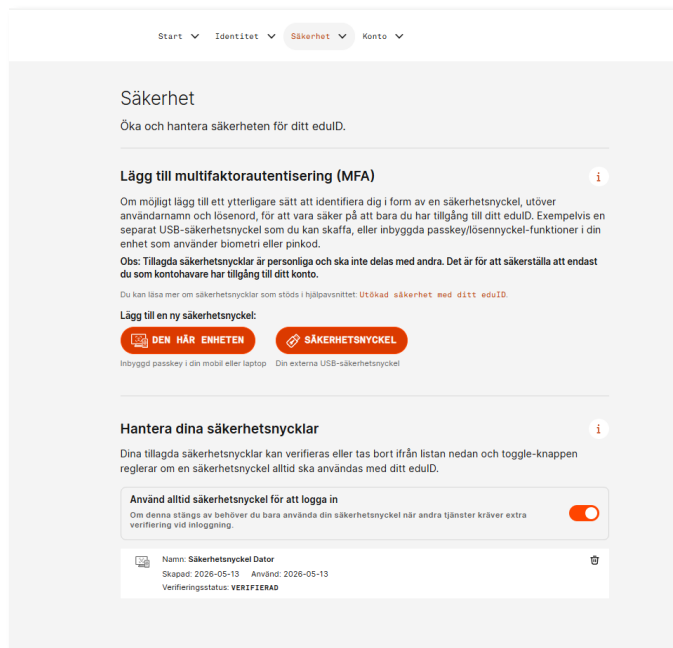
Start Identitet Säkerhet Konto

Säkerhet

Öka och hantera säkerheten för ditt eduID.

Lägg till multifaktorautentisering (MFA)

i

Om möjligt lägg till ett ytterligare sätt att identifiera dig i form av en säkerhetsnyckel, utöver användarnamn och lösenord, för att vara säker på att bara du har tillgång till ditt eduID. Exempelvis en separat USB-säkerhetsnyckel som du kan skaffa, eller inbyggda passkey/lösennyckel-funktioner i din enhet som använder biometri eller pinkod.

Obs: Tillagda säkerhetsnycklar är personliga och ska inte delas med andra. Det är för att säkerställa att endast du som kontohavare har tillgång till ditt konto.

Du kan läsa mer om säkerhetsnycklar som stöds i hjälpavsnittet: Utökad säkerhet med ditt eduID.

Lägg till en ny säkerhetsnyckel:

DEN HÄR ENHETEN
Inbyggd passkey i din mobil eller laptop

SÄKERHETSNYCKEL
Din externa USB-säkerhetsnyckel

Hantera dina säkerhetsnycklar

i

Dina tillagda säkerhetsnycklar kan verifieras eller tas bort ifrån listan nedan och toggle-knappen reglerar om en säkerhetsnyckel alltid ska användas med ditt eduID.

Använd alltid säkerhetsnyckel för att logga in
Om denna stängs av behöver du bara använda din säkerhetsnyckel när andra tjänster kräver extra verifiering vid inloggning.

Namn: Säkerhetsnyckel Dator
Skapad: 2026-05-13 Använd: 2026-05-13
Verifieringsstatus: VERIFIERAD